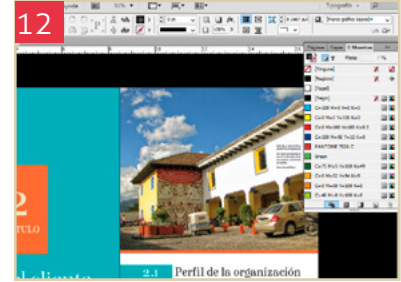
12

Ayuda

50%

Tipografía

Marco gráfico basado

Páginas Capas Muestras

Tinta

[Ninguno]

[Registro]

[Papel]

[Negro]

C=100 M=0 Y=0 K=0

C=0 M=100 Y=0 K=0

C=0 M=0 Y=100 K=0

C=15 M=100 Y=100 K=0

C=75 M=5 Y=100 K=0

C=100 M=90 Y=10 K=0

PANTONE 7534 C

Green

C=75 M=0 Y=100 K=0

C=0 M=72 Y=100 K=0

C=0 M=25 Y=94 K=0

C=25 M=40 Y=65 K=0

2

RULO

2.1

Perfil de la organización

l cliente